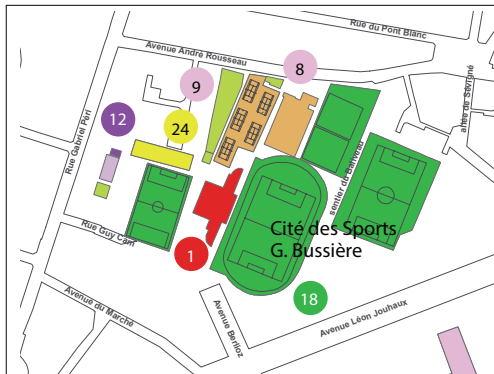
Rue du Pont Blanc
Avenue André Rousseau
8
9
12
24
Rue Gabriel Péri
allée de Sévigné
sentier du Bienvenu
Rue Guy Camus
1
Cité des Sports
G. Bussière
Avenue du Marché
Avenue Berlioz
18
Avenue Léon Jouhaux